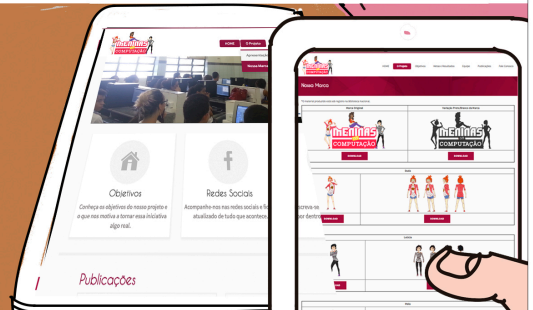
Meninas Computação

HOME
O Projeto
Apresentação
Nossa Marca

Objetivos
Conheça os objetivos do nosso projeto e o que nos motiva a tornar essa iniciativa algo real.

Redes Sociais
Acompanhe-nos nas redes sociais e fique atualizado de tudo que acontece

Publicações

Meninas Computação

Home
O Projeto
Objetivos
Nossa Marca
Equipe
Publicações
Fale Conosco

Nossa Marca

Meninas Computação
Meninas Computação

Baixar
Baixar
Baixar
Baixar